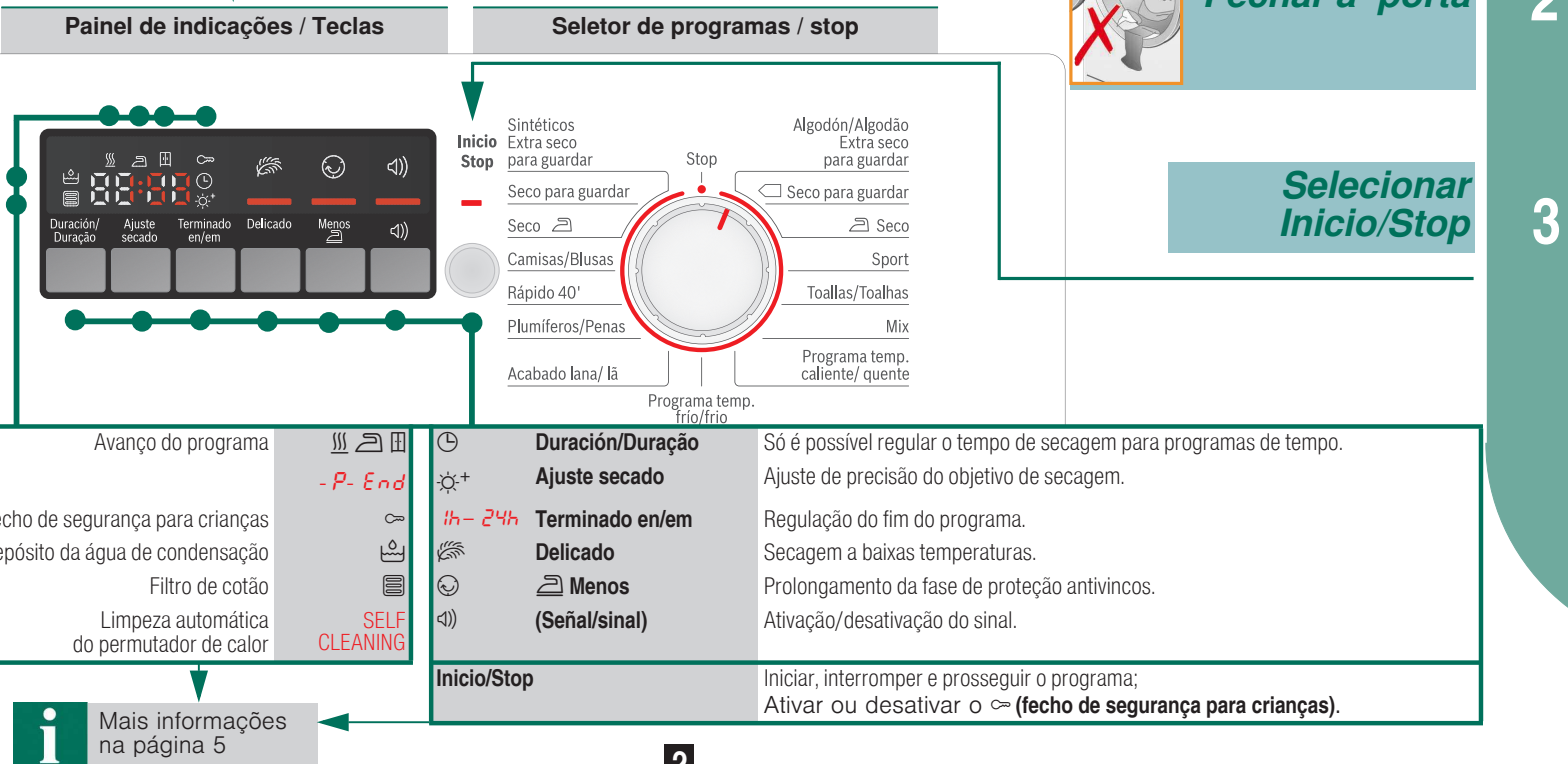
Painel de indicações / Teclas

Seletor de programas / stop

Fechar a porta

2

Duración/ Duração

Ajuste secado

Terminado en/em

Delicado

Menos

Inicio Stop

Sintéticos Extra seco para guardar

Stop

Algodón/Algodão Extra seco para guardar

Seco para guardar

Seco para guardar

Seco

Seco

Camisas/Blusas

Sport

Rápido 40'

Toallas/Toalhas

Plumíferos/Penas

Mix

Acabado lana/ lã

Programa temp. caliente/ quente

Programa temp. frío/frio

Selecionar Inicio/Stop

3

| Avanço do programa | |
|---|---|
| | -P- End |
| echo de segurança para crianças | |
| epósito da água de condensação | |
| Filtro de cotão | |
| Limpeza automática do permutador de calor | SELF CLEANING |

| | Duración/Duração | Só é possível regular o tempo de secagem para programas de tempo. |
|---|---|---|
| | Ajuste secado | Ajuste de precisão do objetivo de secagem. |
| 1h– 24h | Terminado en/em | Regulação do fim do programa. |
| | Delicado | Secagem a baixas temperaturas. |
| | Menos | Prolongamento da fase de proteção antivincos. |
| | (Señal/sinal) | Ativação/desativação do sinal. |
| Inicio/Stop | | Iniciar, interromper e prosseguir o programa; Ativar ou desativar o (fecho de segurança para crianças). |

Mais informações na página 5

2